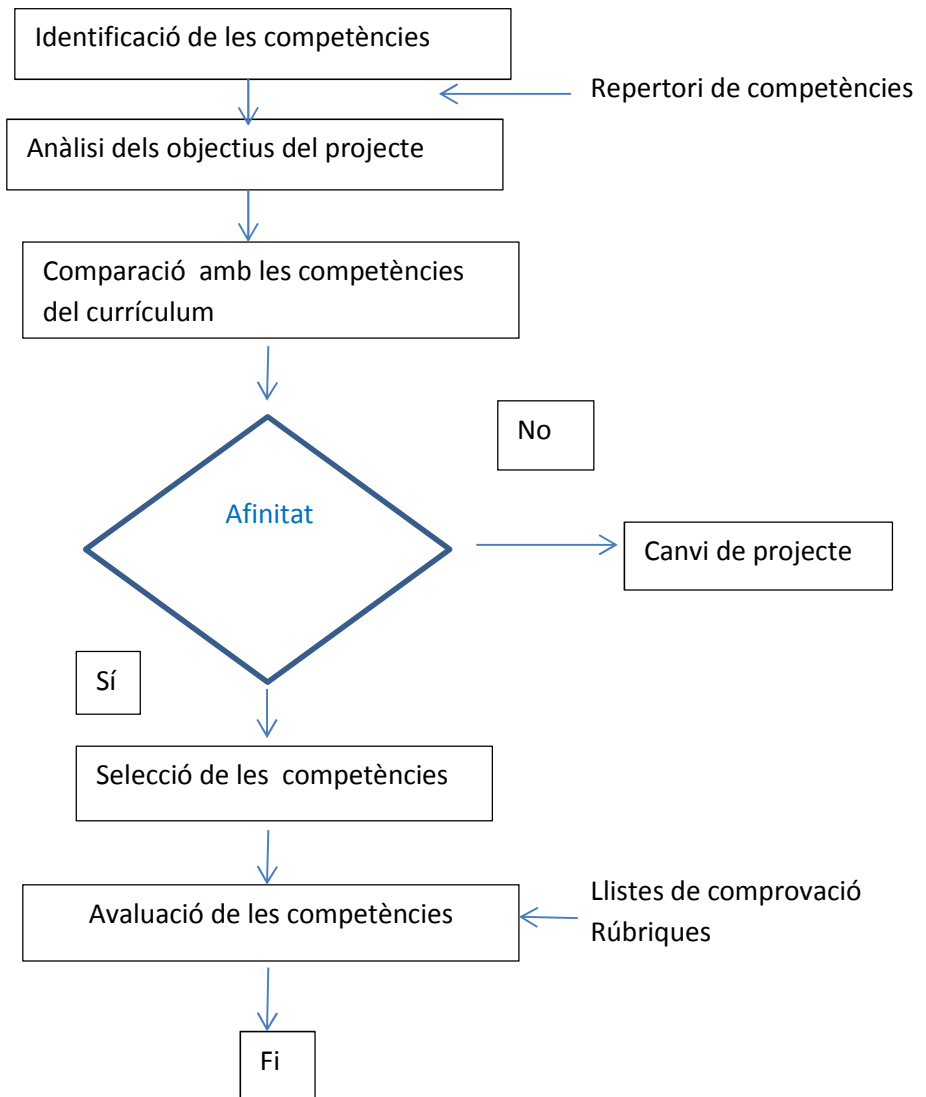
Identificació de les competències

Repertori de competències

Anàlisi dels objectius del projecte

Comparació amb les competències del currículum

No

Afinitat

Canvi de projecte

Sí

Selecció de les competències

Llistes de comprovació
Rúbriques

Avaluació de les competències

Fi